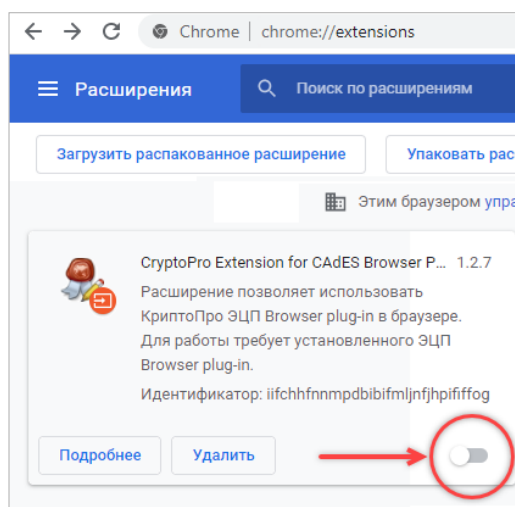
Chrome | chrome://extensions

Расширения

Поиск по расширениям

Загрузить распакованное расширение

Упаковать рас

Этим браузером упра

CryptoPro Extension for CAdES Browser P... 1.2.7

Расширение позволяет использовать КриптоПро ЭЦП Browser plug-in в браузере. Для работы требует установленного ЭЦП Browser plug-in.

Идентификатор: iifchhfnnmpdbibifmljnfjhpififfog

Подробнее

Удалить